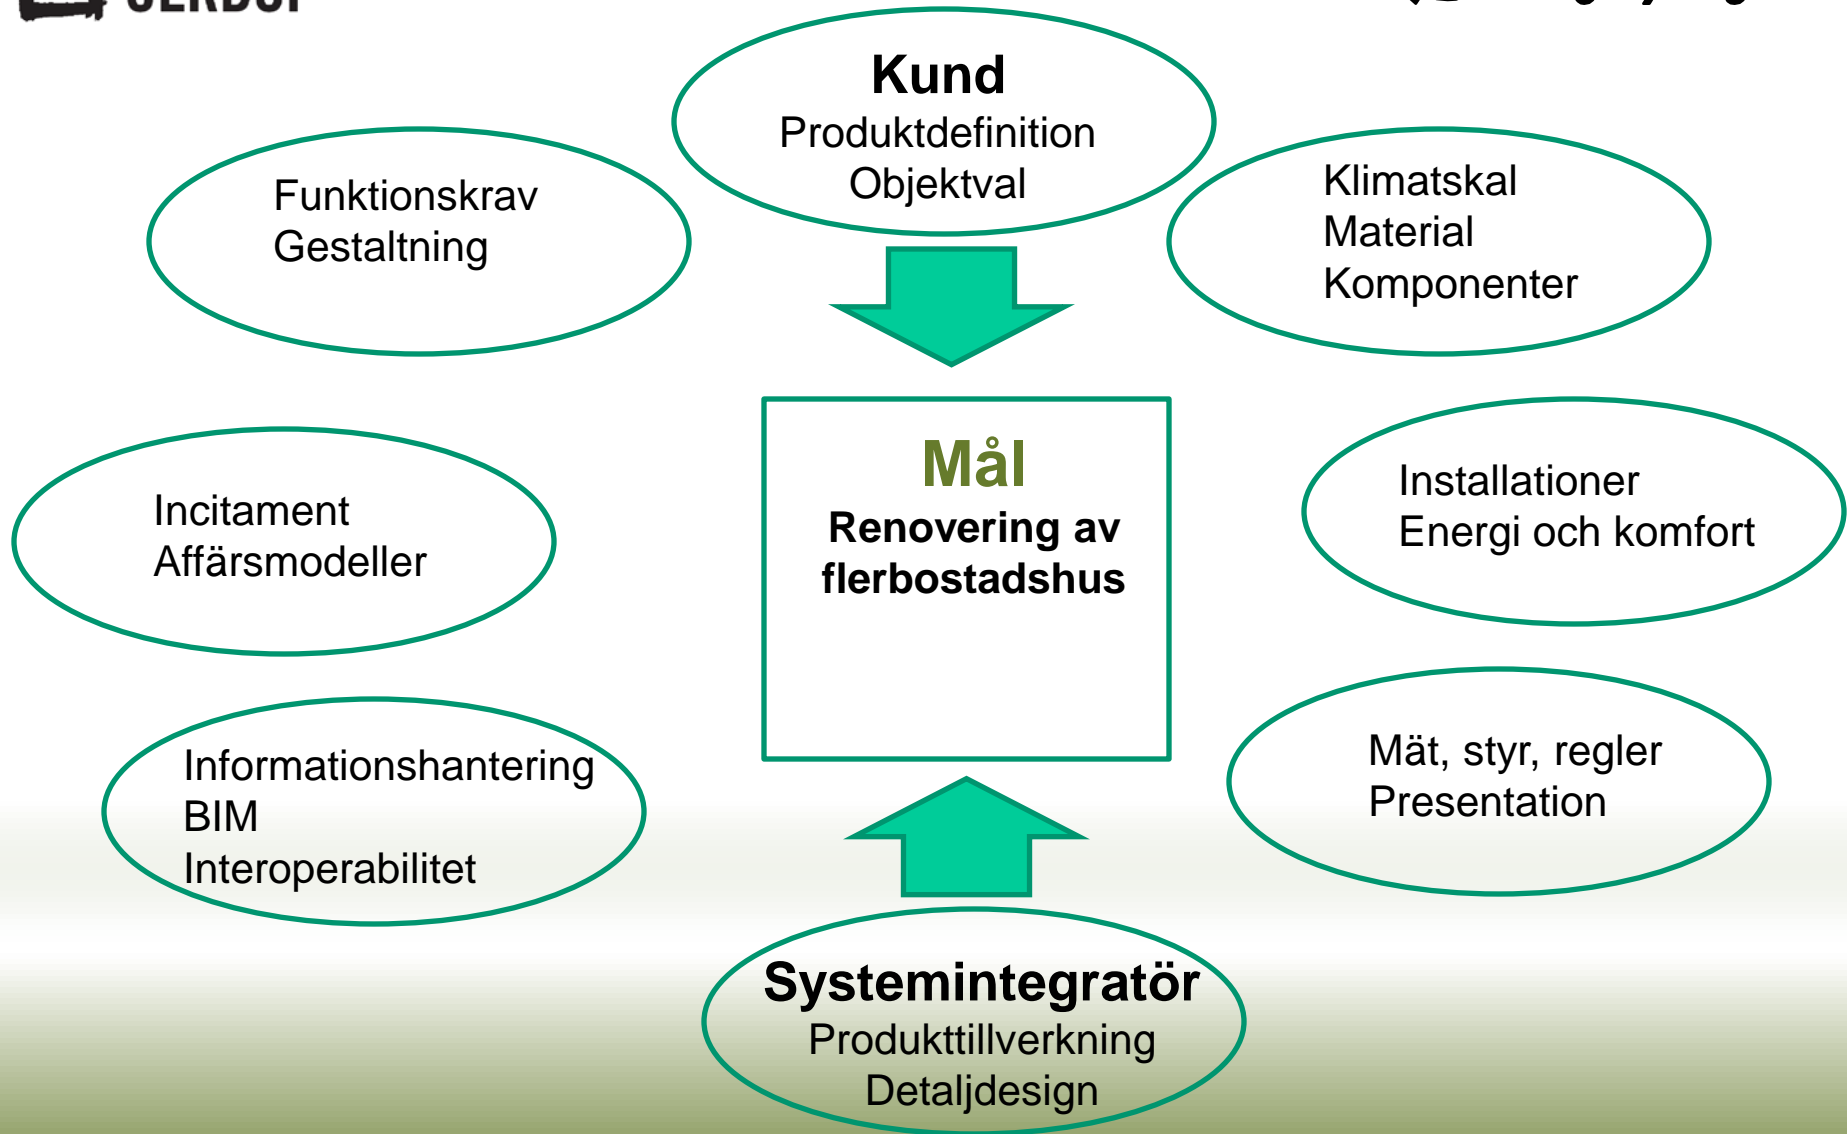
Kund
Produktdefinition
Objektval

Funktionskrav
Gestaltning

Klimatskal
Material
Komponenter

Mål
Renovering av flerbostadshus

Incitament
Affärsmodeller

Installationer
Energi och komfort

Informationshantering
BIM
Interoperabilitet

Mät, styr, regler
Presentation

Systemintegratör
Produkttillverkning
Detaljdesign